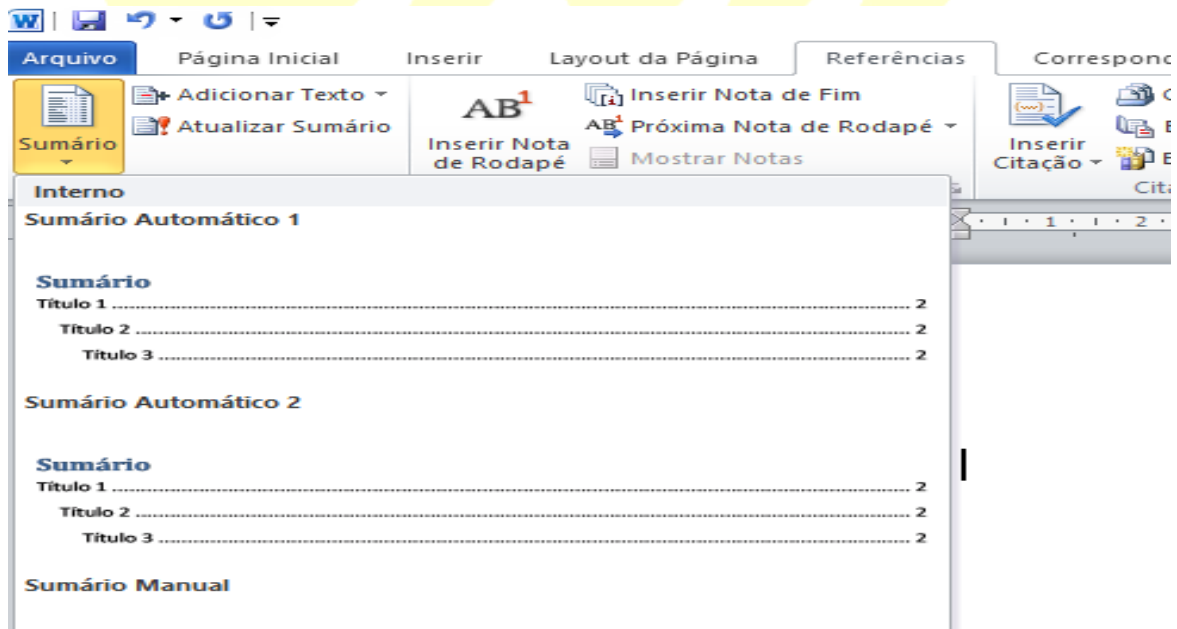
Arquivo Página Inicial Inserir Layout da Página Referências Correspond

Sumário
Adicionar Texto
Atualizar Sumário
$AB^1$
Inserir Nota de Rodapé
Inserir Nota de Fim
Próxima Nota de Rodapé
Mostrar Notas
Inserir Citação
Cita

Interno
Sumário Automático 1

Sumário
Título 1 ........................................ 2
Título 2 ........................................ 2
Título 3 ........................................ 2

Sumário Automático 2

Sumário
Título 1 ........................................ 2
Título 2 ........................................ 2
Título 3 ........................................ 2

Sumário Manual